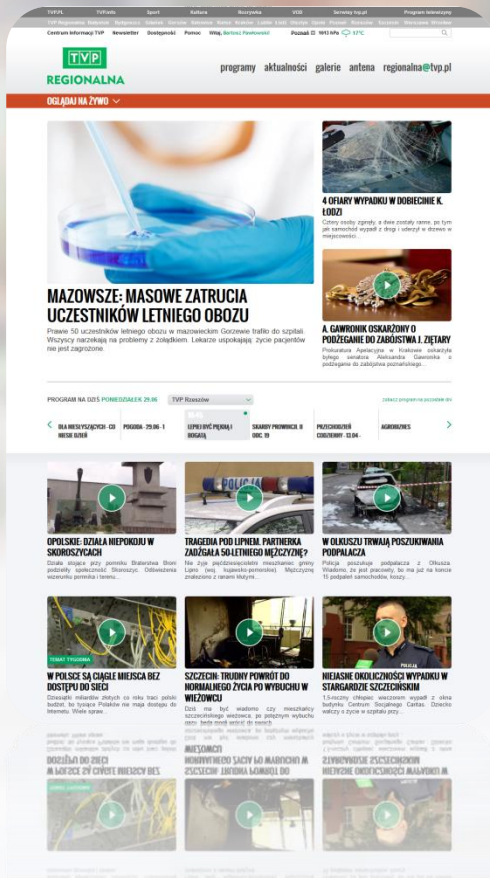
TVP.PL TVP.info Sport Kultura Rozrywka VOD Serwisy tvp.pl Program telewizyjny

TVP Regionalna Białystok Bydgoszcz Gdańsk Gorzów Katowice Kielce Kraków Lublin Łódź Olsztyn Opole Poznań Rzeszów Szczecin Warszawa Wrocław

Centrum Informacji TVP Newsletter Dostępność Pomoc Witaj, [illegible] Poznań 1013 hPa 17°C

TVP REGIONALNA

programy aktualności galerie antena regionalna@tvp.pl

OGLĄDAJ NA ŻYWO

MAZOWSZE: MASOWE ZATRUCIA UCZESTNIKÓW LETNIEGO OBOZU

Prawie 50 uczestników letniego obozu w mazowieckim Gorzewie trafiło do szpitali. Wszyscy narzekają na problemy z żołądkiem. Lekarze uspokajają: życie pacjentów nie jest zagrożone

4 OFIARY WYPADKU W DOBIECINIE K. ŁODZI

Czterej osoby zginęły, a dwie zostały ranne, po tym jak samochód wypadł z drogi i uderzył w drzewo w miejscowości...

A. GAWRONIK OSKARŻONY O PODŻEGANIE DO ZABÓJSTWA J. ZIĘTARY

Prokuratura Apelacyjna w Krakowie oskarżyła byłego senatora Aleksandra Gawronika o podżeganie do zabójstwa poznańskiego...

PROGRAM NA DZIŚ PONIEDZIAŁEK 29.06 TVP Rzeszów

zobacz program na pozostałe dni

DLA NIESŁYSZĄCYCH - CO NIESIE DZIEŃ | POGODA - 29.06 - 1 | LEPIEJ BYĆ PIĘKNĄ I BOGATĄ | SKARBY PROWINCJI. II ODC. 19 | PRZECHODZIEŃ CODZIENNY - 13.04 - | AGROBIZNES

OPOLSKIE: DZIAŁA NIEPOKOJU W SKOROSZYCACH

Działa stojące przy pomniku Braterstwa Broni podzieliły społeczność Skoroszyc. Odsłonięcia wzgórek pomnika i terenu...

TRAGEDIA POD LIPNEM. PARTNERKA ZADŹGAŁA 50-LETNIEGO MĘŻCZYZNĘ?

Nie żyje pięćdziesięcioletni mieszkaniec gminy Lipno (woj. kujawsko-pomorskie). Mężczyznę znaleziono z ranami kłutymi...

W OLKUSZU TRWAJĄ POSZUKIWANIA PODPALACZA

Policja poszukuje podpalacza z Olkusza. Wiadomo, że już pracowity, bo ma już na koncie 15 podpaleń samochodów, koszy...

TEMAT TYGODNIA

W POLSCE SĄ CIĄGLE MIEJSCA BEZ DOSTĘPU DO SIECI

Dziesiątki miliardów złotych co roku traci polski budżet, bo tysiące Polaków nie mają dostępu do Internetu. Wiele spraw...

SZCZECIN: TRUDNY POWRÓT DO NORMALNEGO ŻYCIA PO WYBUCHU W WIEŻOWCU

Dziś ma być wiadomo czy mieszkańcy szczecińskiego wieżowca, po potężnym wybuchu gazu, będą mogli wrócić do swoich...

NIEJASNE OKOLICZNOŚCI WYPADKU W STARGARDZIE SZCZECIŃSKIM

1,5-roczny chłopiec wieczorem wypadł z okna budynku Centrum Socjalnego Caritas. Dziecko walczy o życie w szpitalu przy...